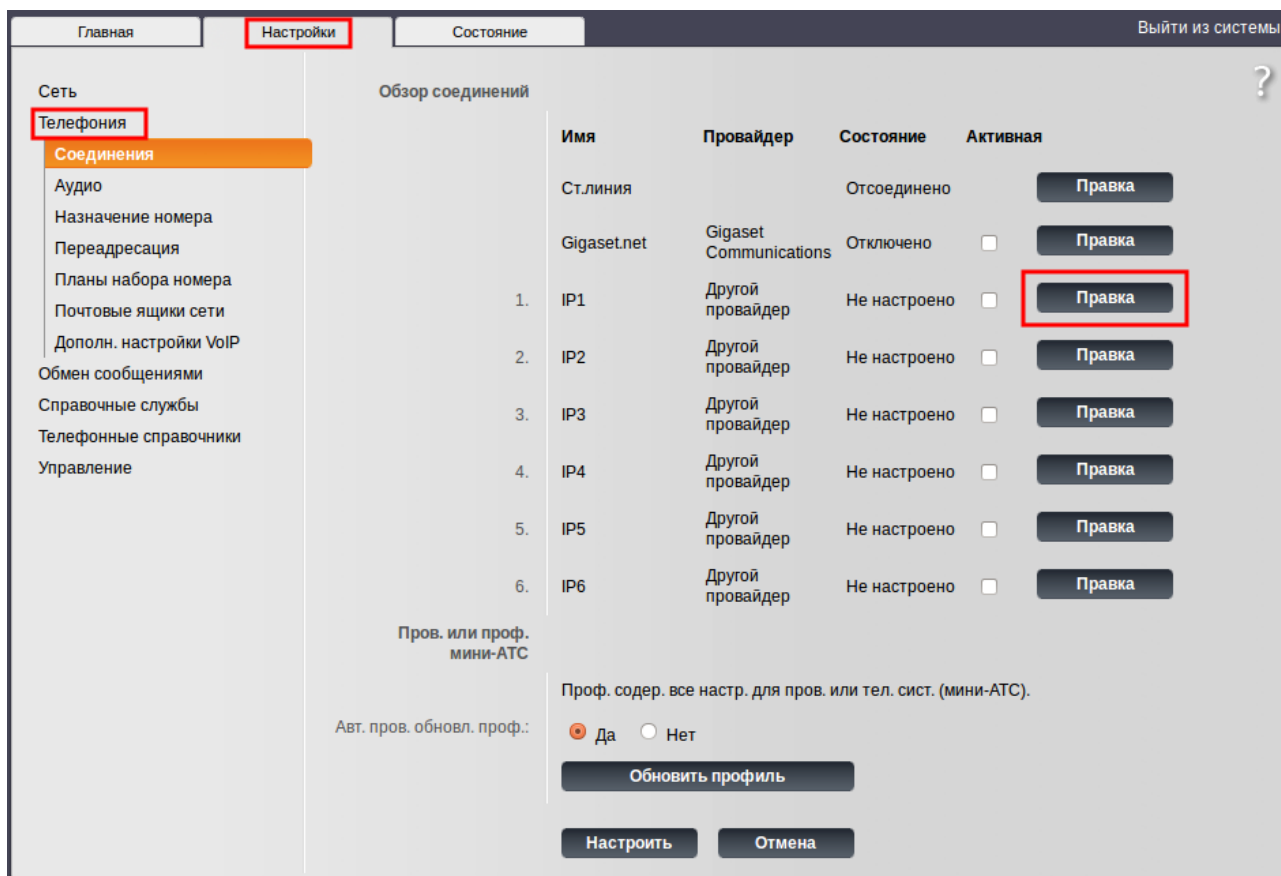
Главная | Настройки | Состояние

Выйти из системы

?

Сеть
Телефония
Соединения
Аудио
Назначение номера
Переадресация
Планы набора номера
Почтовые ящики сети
Дополн. настройки VoIP
Обмен сообщениями
Справочные службы
Телефонные справочники
Управление

Обзор соединений

| | Имя | Провайдер | Состояние | Активная | |
|---|---|---|---|---|---|
| | Ст.линия | | Отсоединено | | Правка |
| | Gigaset.net | Gigaset Communications | Отключено | | Правка |
| 1. | IP1 | Другой провайдер | Не настроено | | Правка |
| 2. | IP2 | Другой провайдер | Не настроено | | Правка |
| 3. | IP3 | Другой провайдер | Не настроено | | Правка |
| 4. | IP4 | Другой провайдер | Не настроено | | Правка |
| 5. | IP5 | Другой провайдер | Не настроено | | Правка |
| 6. | IP6 | Другой провайдер | Не настроено | | Правка |

Пров. или проф. мини-АТС

Проф. содер. все настр. для пров. или тел. сист. (мини-АТС).

Авт. пров. обновл. проф.: Да Нет

Обновить профиль

Настроить Отмена